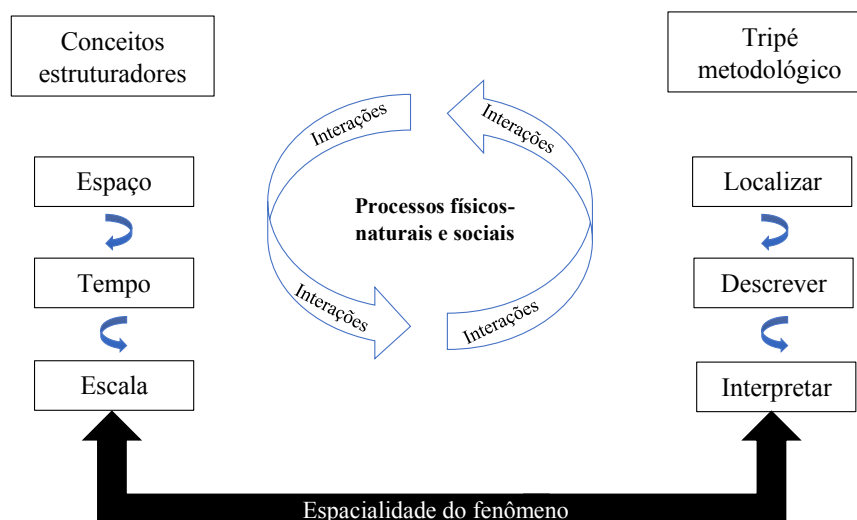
Conceitos estruturadores

Tripé metodológico

Interações

Interações

Processos físicos-naturais e sociais

Interações

Interações

Espaço

Tempo

Escala

Localizar

Descrever

Interpretar

Espacialidade do fenômeno